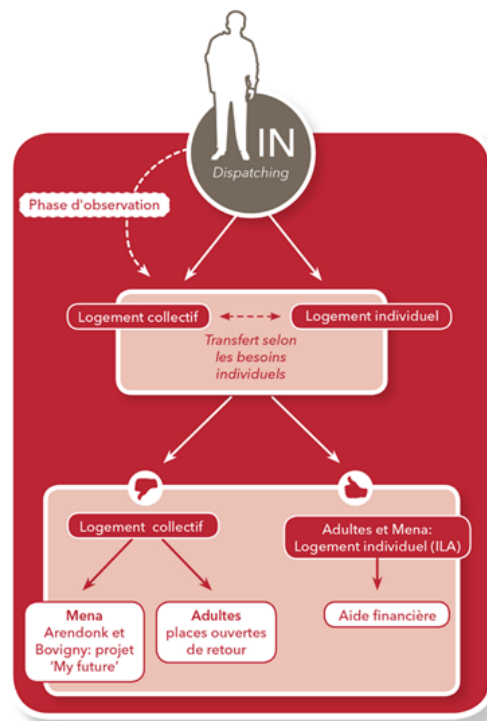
IN
Dispatching

Phase d'observation

Logement collectif

Logement individuel

Transfert selon les besoins individuels

Logement collectif

Adultes et Mena: Logement individuel (ILA)

Mena
Arendonk et Bovigny: projet 'My future'

Adultes
places ouvertes de retour

Aide financière